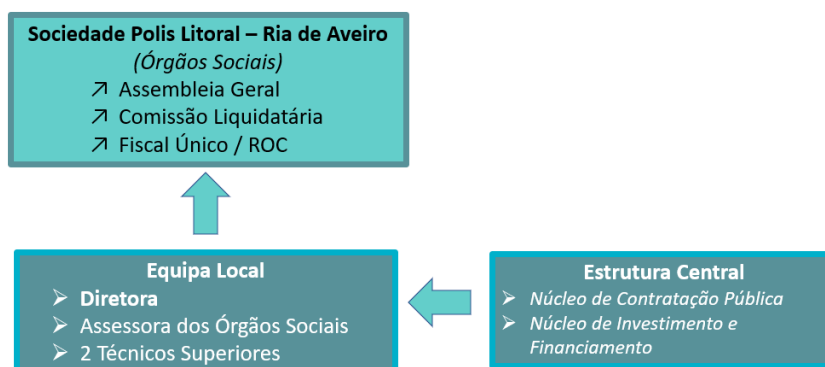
Sociedade Polis Litoral – Ria de Aveiro
(Órgãos Sociais)
↗ Assembleia Geral
↗ Comissão Liquidatária
↗ Fiscal Único / ROC

Equipa Local
➢ Diretora
➢ Assessora dos Órgãos Sociais
➢ 2 Técnicos Superiores

Estrutura Central
➢ Núcleo de Contratação Pública
➢ Núcleo de Investimento e Financiamento